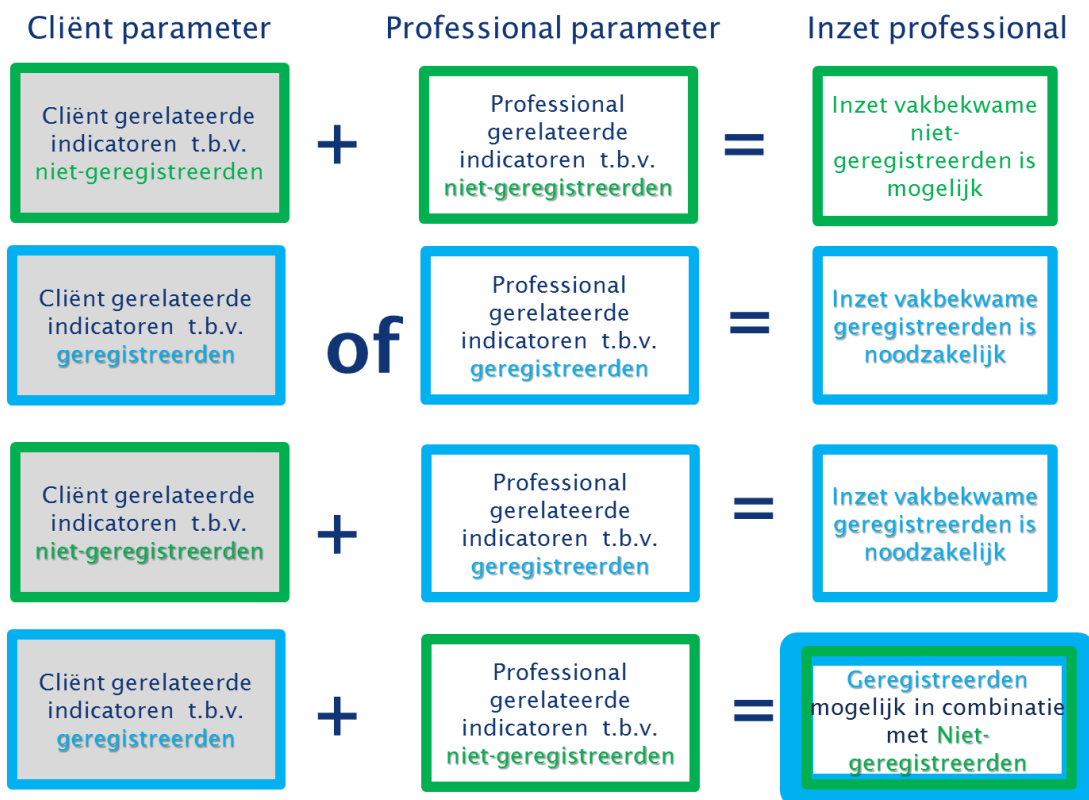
| Cliënt parameter | | Professional parameter | | Inzet professional |
|---|---|---|---|---|
| Cliënt gerelateerde indicatoren t.b.v. niet-geregistreerden | + | Professional gerelateerde indicatoren t.b.v. niet-geregistreerden | = | Inzet vakbekwame niet-geregistreerden is mogelijk |
| Cliënt gerelateerde indicatoren t.b.v. geregistreerden | of | Professional gerelateerde indicatoren t.b.v. geregistreerden | = | Inzet vakbekwame geregistreerden is noodzakelijk |
| Cliënt gerelateerde indicatoren t.b.v. niet-geregistreerden | + | Professional gerelateerde indicatoren t.b.v. geregistreerden | = | Inzet vakbekwame geregistreerden is noodzakelijk |
| Cliënt gerelateerde indicatoren t.b.v. geregistreerden | + | Professional gerelateerde indicatoren t.b.v. niet-geregistreerden | = | Geregistreerden mogelijk in combinatie met Niet-geregistreerden |